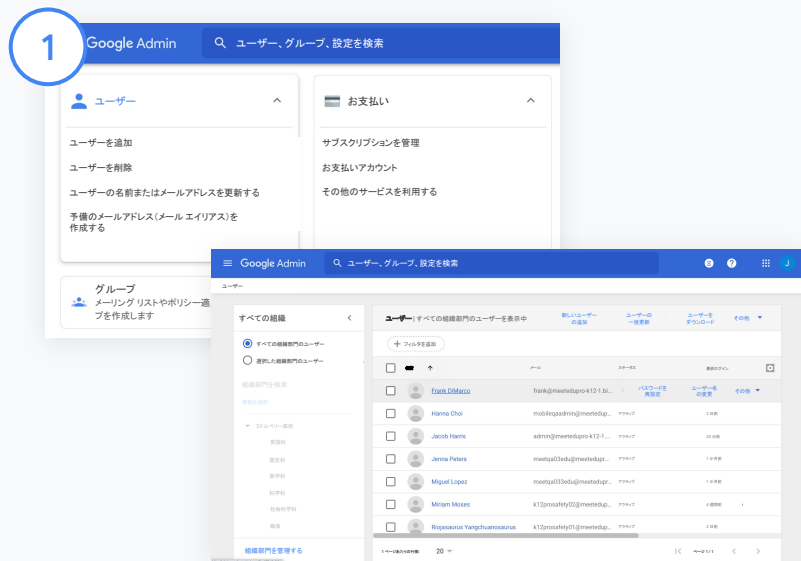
1

Google Admin

ユーザー、グループ、設定を検索

ユーザー

ユーザーを追加

ユーザーを削除

ユーザーの名前またはメールアドレスを更新する

予備のメールアドレス（メール エイリアス）を作成する

お支払い

サブスクリプションを管理

お支払いアカウント

その他のサービスを利用する

グループ

メーリング リストやポリシー適用グループを作成します

Google Admin

ユーザー、グループ、設定を検索

ユーザー

すべての組織

すべての組織部門のユーザー

選択した組織部門のユーザー

組織部門を検索

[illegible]

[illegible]

組織部門を管理する

ユーザー | すべての組織部門のユーザーを表示中

新しいユーザーの追加

ユーザーの一括更新

ユーザーをダウンロード

その他

フィルタを追加

| | 名前 | メール | ステータス | 最終ログイン |
|---|---|---|---|---|
| | Frank DiMarco | frank@meetedupro-k12-1.bi... | パスワードを再設定 ユーザー名の変更 その他 | |
| | Hanna Choi | mobileqaadmin@meetedup... | アクティブ | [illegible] |
| | Jacob Harris | admin@meetedupro-k12-1... | アクティブ | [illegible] |
| | Jenna Peters | meetqa03edu@meetedupr... | アクティブ | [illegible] |
| | Miguel Lopez | meetqa033edu@meetedupr... | アクティブ | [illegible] |
| | Miriam Moses | k12prosafety02@meetedup... | アクティブ | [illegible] |
| | Riojasaurus Yangchuanosaurus | k12prosafety01@meetedup... | アクティブ | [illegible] |

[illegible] 20